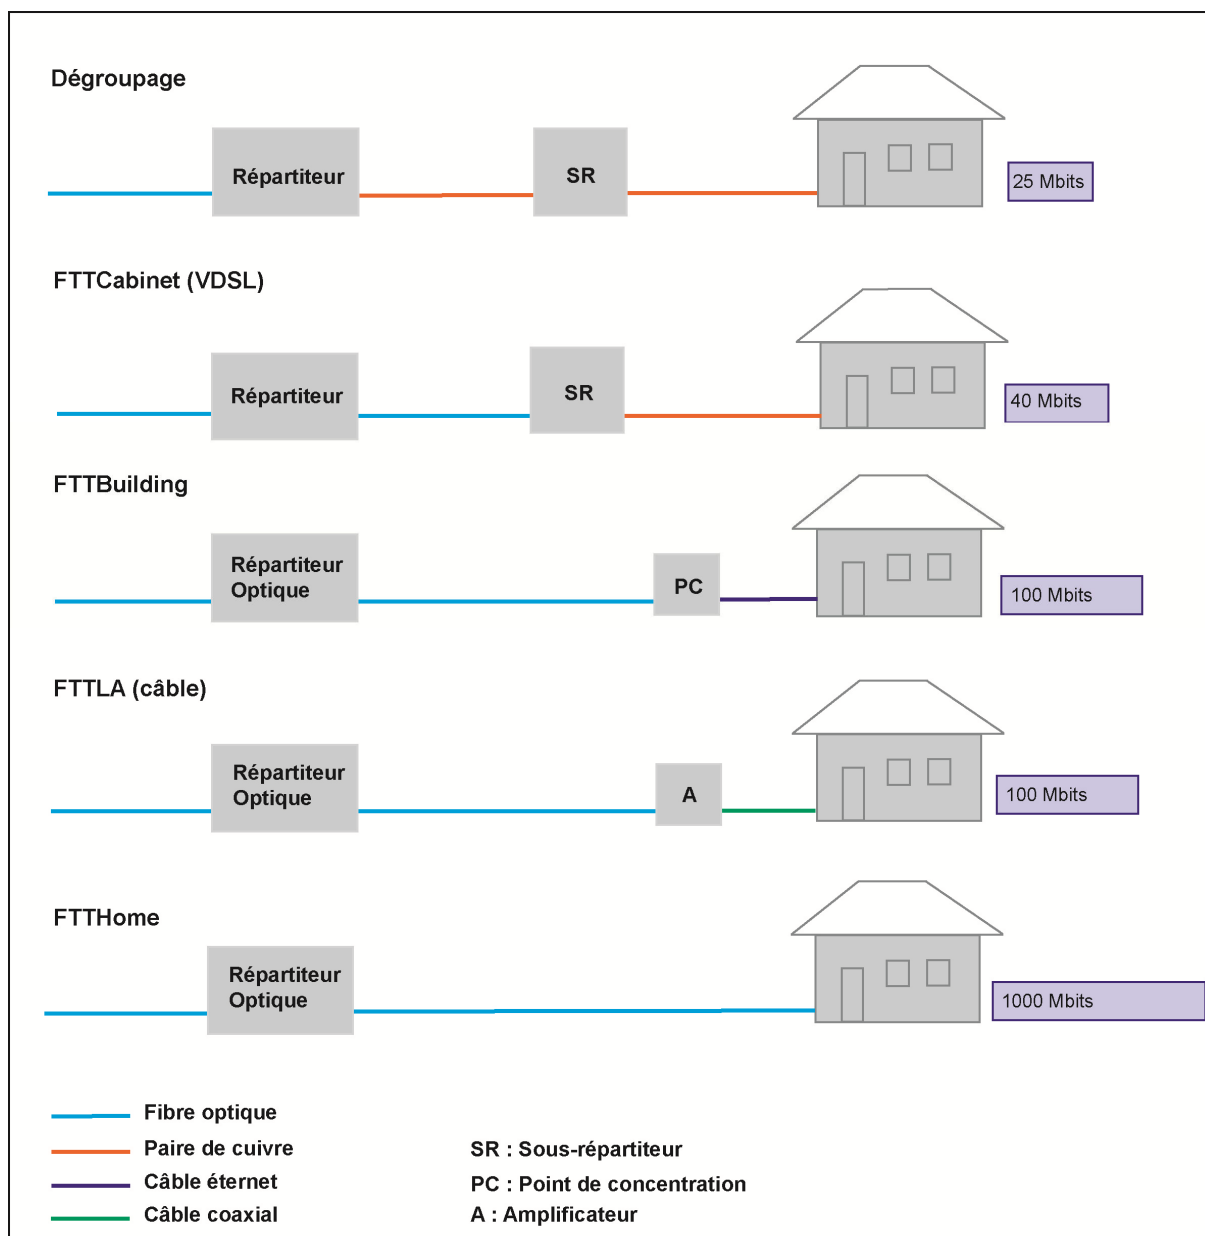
Dégroupage

Répartiteur

SR

25 Mbits

FTTCabinet (VDSL)

Répartiteur

SR

40 Mbits

FTTBuilding

Répartiteur Optique

PC

100 Mbits

FTTLA (câble)

Répartiteur Optique

A

100 Mbits

FTTHome

Répartiteur Optique

1000 Mbits

Fibre optique
Paire de cuivre
Câble éternet
Câble coaxial

SR : Sous-répartiteur
PC : Point de concentration
A : Amplificateur